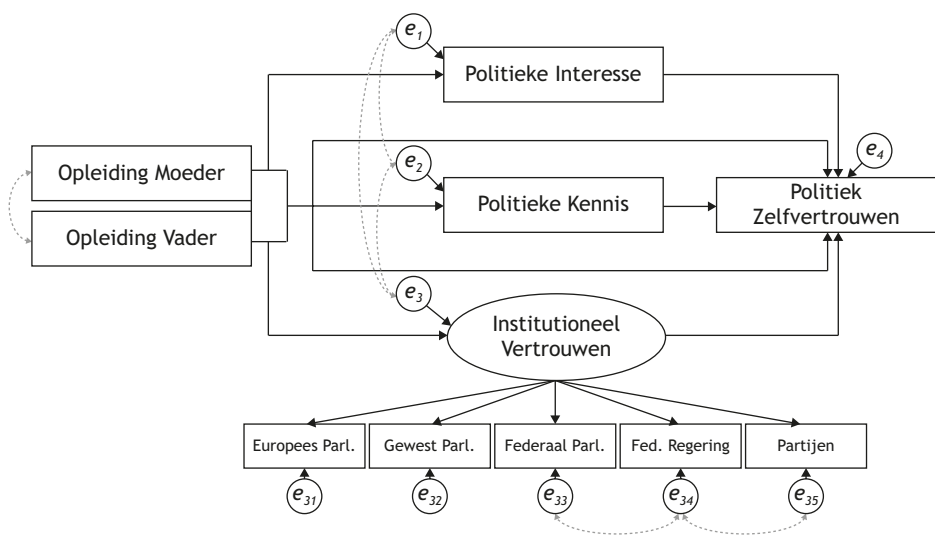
$e_1$

Politieke Interesse

$e_2$

$e_4$

Opleiding Moeder

Politieke Kennis

Politiek Zelfvertrouwen

Opleiding Vader

$e_3$

Institutioneel Vertrouwen

Europees Parl.

Gewest Parl.

Federaal Parl.

Fed. Regering

Partijen

$e_{31}$

$e_{32}$

$e_{33}$

$e_{34}$

$e_{35}$